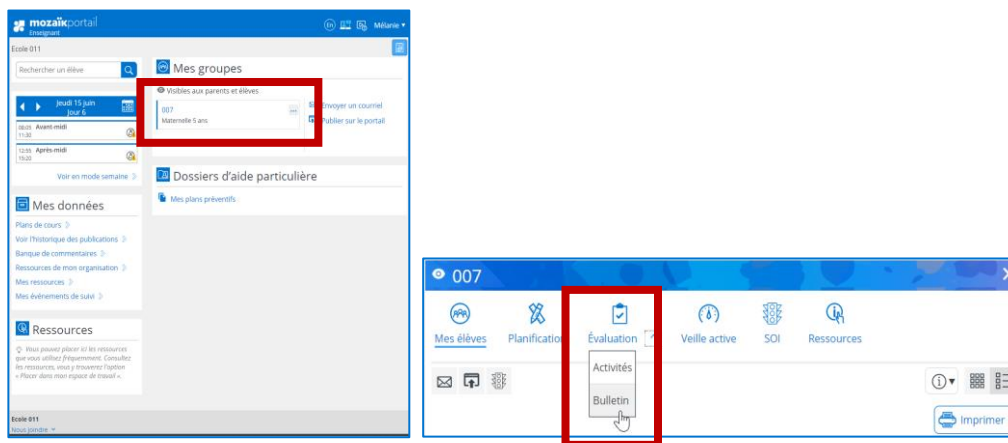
mozaïkportail
Enseignant
Mélanie ▾
Ecole 011
Rechercher un élève
Jeudi 15 juin
Jour 6
08:05 11:30 Avant-midi
12:55 15:20 Après-midi
Voir en mode semaine
Mes données
Plans de cours
Voir l'historique des publications
Banque de commentaires
Ressources de mon organisation
Mes ressources
Mes événements de suivi
Ressources
Vous pouvez placer ici les ressources que vous utilisez fréquemment. Consultez les ressources, vous y trouverez l'option « Placer dans mon espace de travail ».
Ecole 011
Nous joindre
Mes groupes
Visibles aux parents et élèves
007
Maternelle 5 ans
Envoyer un courriel
Publier sur le portail
Dossiers d'aide particulière
Mes plans préventifs

007
Mes élèves
Planification
Évaluation
Activités
Bulletin
Veille active
SOI
Ressources
Imprimer